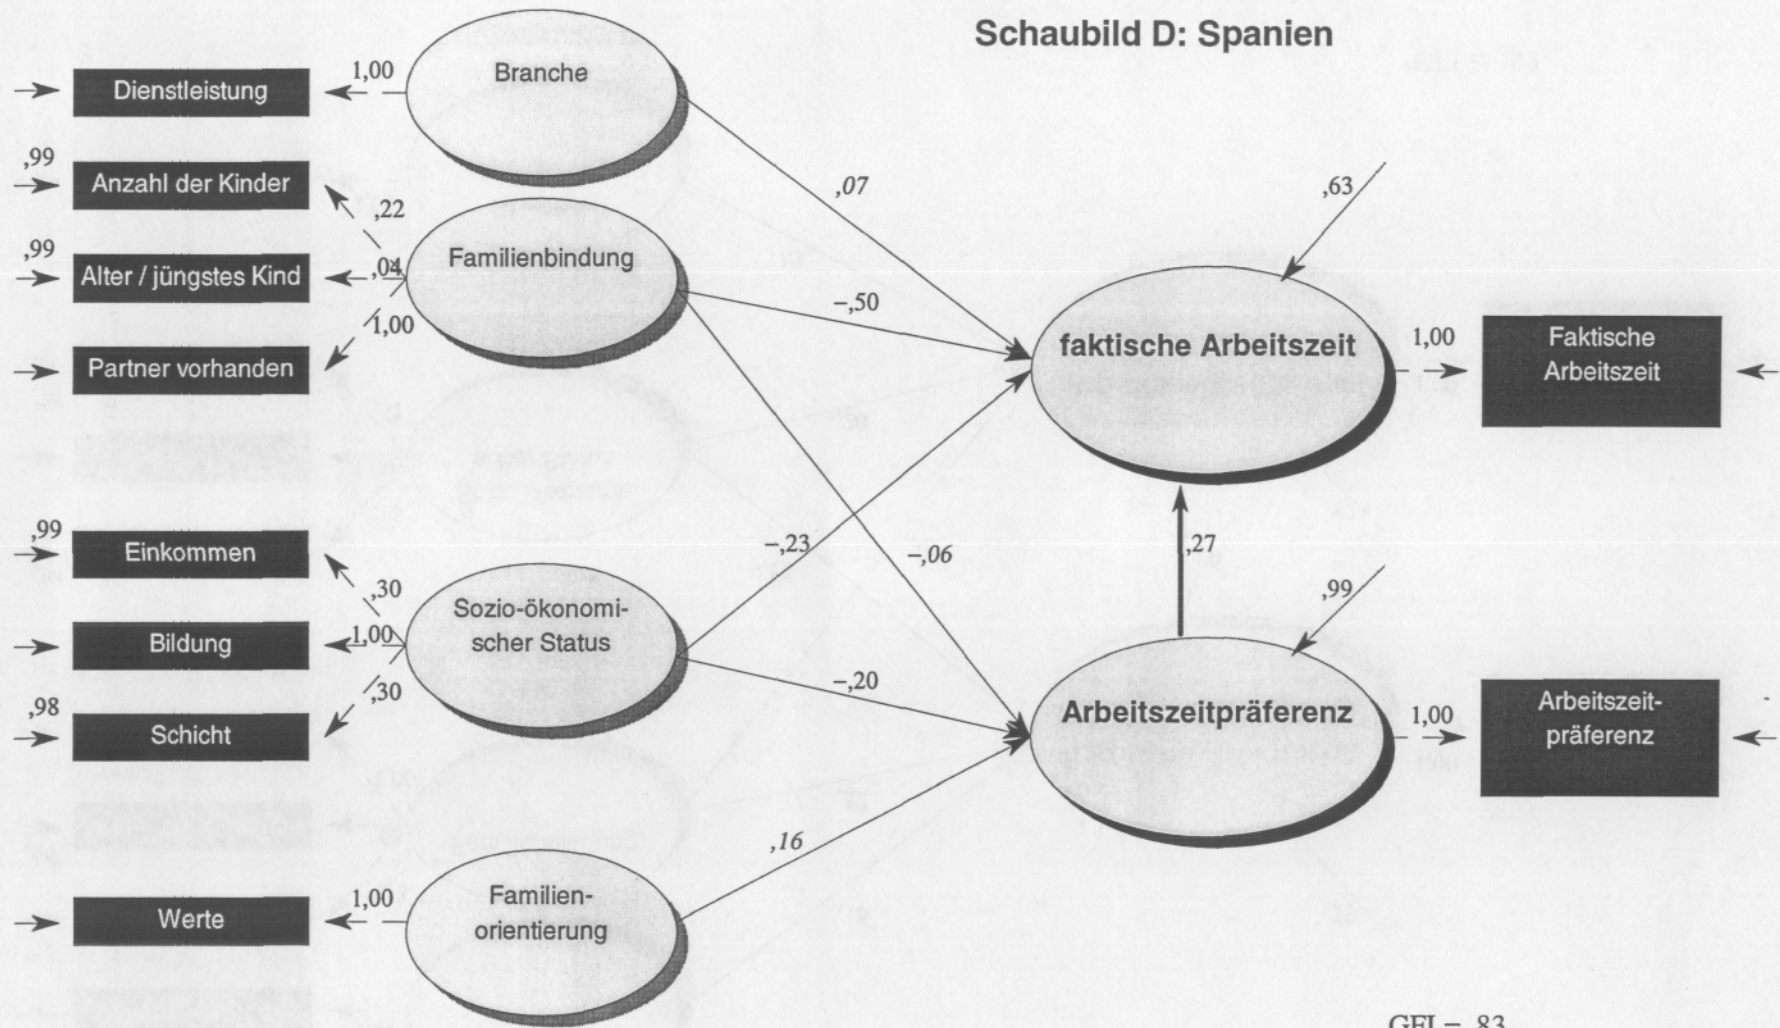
Schaubild D: Spanien

Dienstleistung
1,00
Branche

,99
Anzahl der Kinder
,22

,99
Alter / jüngstes Kind
,04
Familienbindung
1,00

Partner vorhanden

,07
-,50

,63
faktische Arbeitszeit
1,00
Faktische Arbeitszeit

,99
Einkommen
,30

Bildung
1,00
Sozio-ökonomischer Status

,98
Schicht
,30

-,23
-,06
,27
,99
-,20

Arbeitszeitpräferenz
1,00
Arbeitszeitpräferenz

,16

Werte
1,00
Familienorientierung

GFI = ,83